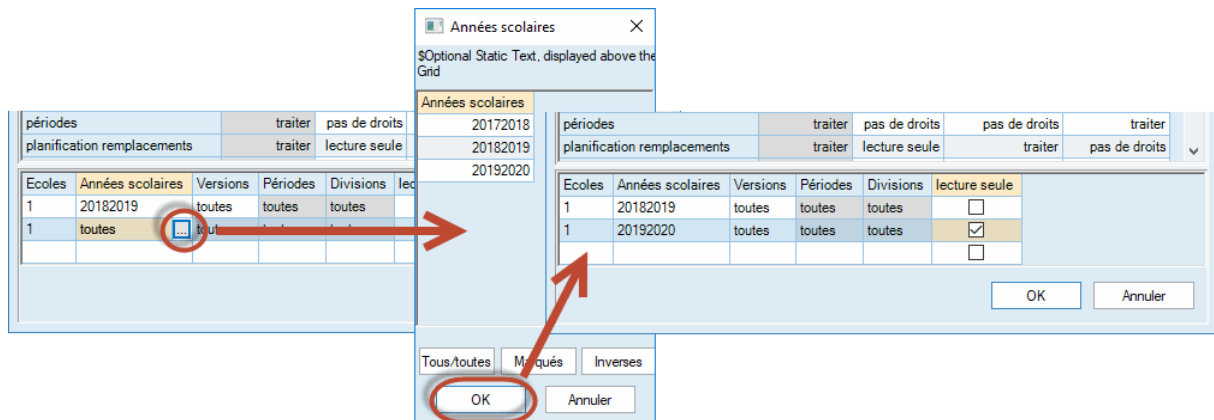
| périodes | traiter | pas de droits |
|---|---|---|
| planification remplacements | traiter | lecture seule |

| Ecoles | Années scolaires | Versions | Périodes | Divisions | le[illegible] |
|---|---|---|---|---|---|
| 1 | 20182019 | toutes | toutes | toutes | |
| 1 | toutes ... | tou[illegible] | | | |

Années scolaires

$Optional Static Text, displayed above the Grid

| Années scolaires |
|---|
| 20172018 |
| 20182019 |
| 20192020 |

Tous/toutes
Marqués
Inverses
OK
Annuler

| périodes | traiter | pas de droits | pas de droits | traiter |
|---|---|---|---|---|
| planification remplacements | traiter | lecture seule | traiter | pas de droits |

| Ecoles | Années scolaires | Versions | Périodes | Divisions | lecture seule |
|---|---|---|---|---|---|
| 1 | 20182019 | toutes | toutes | toutes | ☐ |
| 1 | 20192020 | toutes | toutes | toutes | ☑ |
| | | | | | ☐ |

OK
Annuler